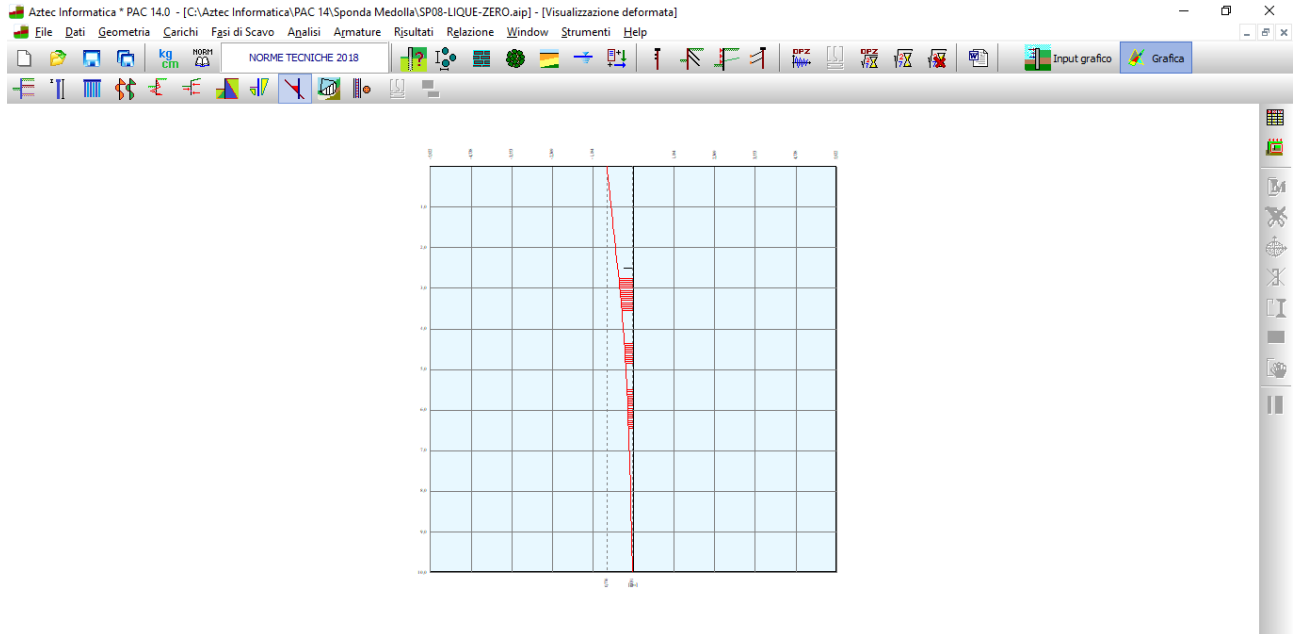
Aztec Informatica * PAC 14.0 - [C:\Aztec Informatica\PAC 14\Sponda Medolla\SP08-LIQUE-ZERO.aip] - [Visualizzazione deformata]

File Dati Geometria Carichi Fasi di Scavo Analisi Armature Risultati Relazione Window Strumenti Help

kg cm NORM NORME TECNICHE 2018 DFZ DFZ Input grafico Grafica

1.0
2.0
3.0
4.0
5.0
6.0
7.0
8.0
9.0
10.0